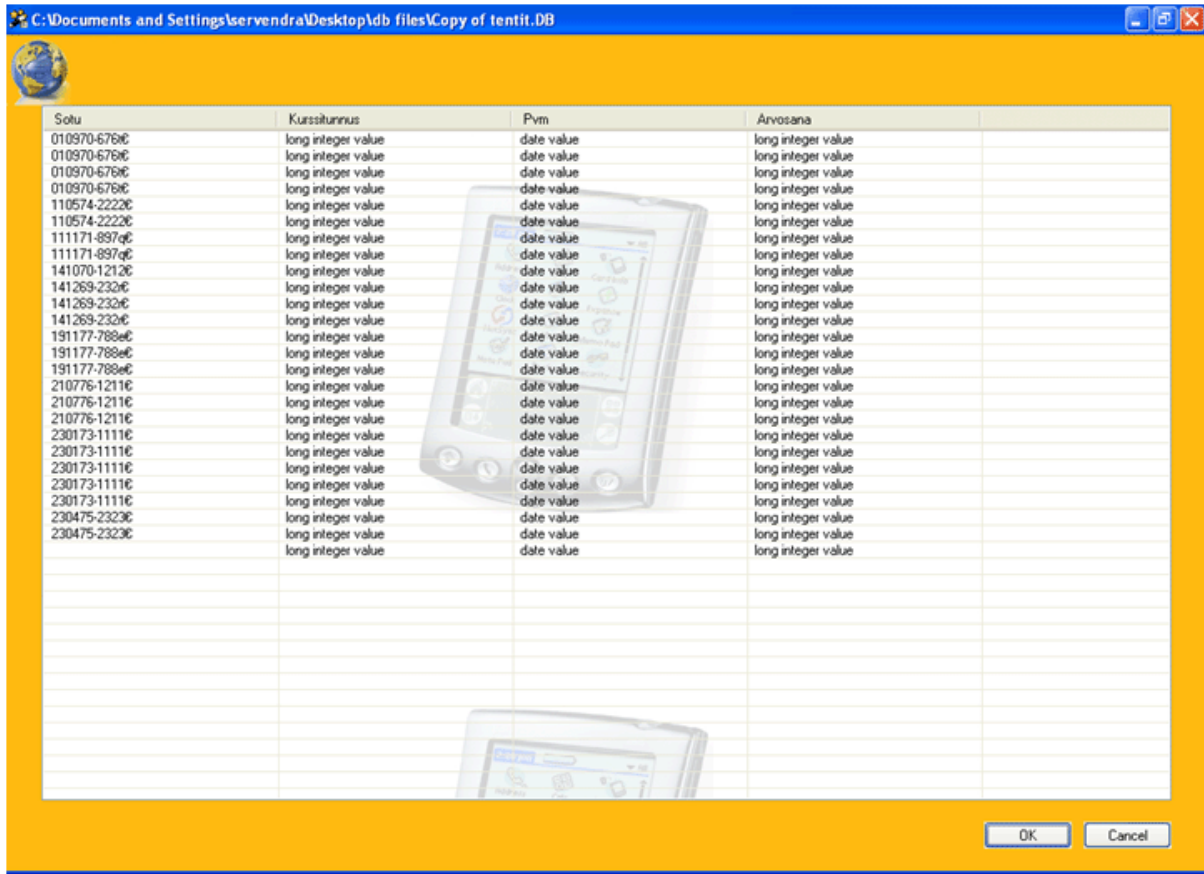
C:\Documents and Settings\servendra\Desktop\db files\Copy of tentit.DB

| Sotu | Kurssitunnus | Pvm | Arvosana | |
|---|---|---|---|---|
| 010970-676t€ | long integer value | date value | long integer value | |
| 010970-676t€ | long integer value | date value | long integer value | |
| 010970-676t€ | long integer value | date value | long integer value | |
| 010970-676t€ | long integer value | date value | long integer value | |
| 110574-2222€ | long integer value | date value | long integer value | |
| 110574-2222€ | long integer value | date value | long integer value | |
| 111171-897q€ | long integer value | date value | long integer value | |
| 111171-897q€ | long integer value | date value | long integer value | |
| 141070-1212€ | long integer value | date value | long integer value | |
| 141269-232t€ | long integer value | date value | long integer value | |
| 141269-232t€ | long integer value | date value | long integer value | |
| 141269-232t€ | long integer value | date value | long integer value | |
| 191177-788e€ | long integer value | date value | long integer value | |
| 191177-788e€ | long integer value | date value | long integer value | |
| 191177-788e€ | long integer value | date value | long integer value | |
| 210776-1211€ | long integer value | date value | long integer value | |
| 210776-1211€ | long integer value | date value | long integer value | |
| 210776-1211€ | long integer value | date value | long integer value | |
| 230173-1111€ | long integer value | date value | long integer value | |
| 230173-1111€ | long integer value | date value | long integer value | |
| 230173-1111€ | long integer value | date value | long integer value | |
| 230173-1111€ | long integer value | date value | long integer value | |
| 230173-1111€ | long integer value | date value | long integer value | |
| 230475-2323€ | long integer value | date value | long integer value | |
| 230475-2323€ | long integer value | date value | long integer value | |
| | long integer value | date value | long integer value | |

OK Cancel